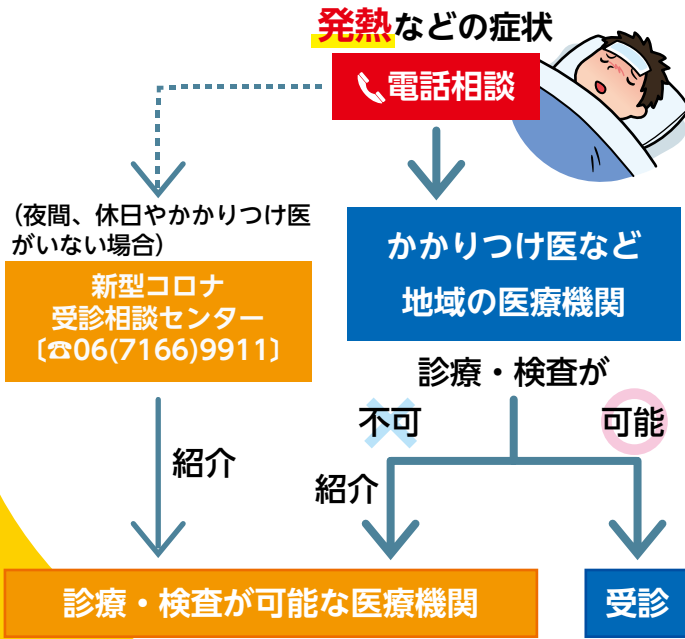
発熱などの症状

電話相談

(夜間、休日やかかりつけ医がいない場合)

新型コロナ受診相談センター〔☎06(7166)9911〕

かかりつけ医など地域の医療機関

診療・検査が

不可

可能

紹介

紹介

診療・検査が可能な医療機関

受診